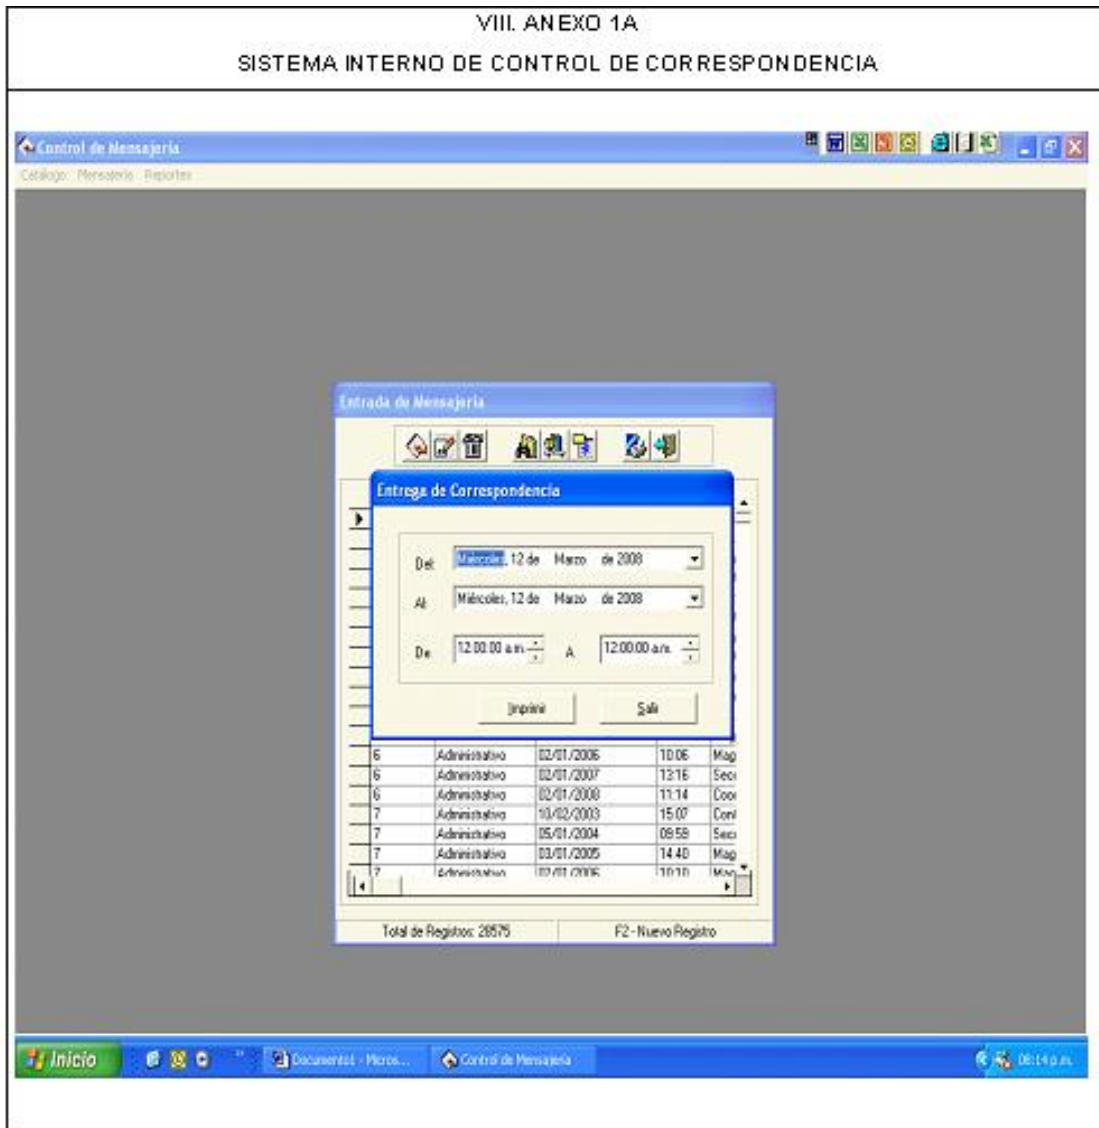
VIII. ANEXO 1A

SISTEMA INTERNO DE CONTROL DE CORRESPONDENCIA

Control de Mensajería

Catálogo Mensajería Reportes

Entrada de Mensajería

Entrega de Correspondencia

Del: Miércoles, 12 de Marzo de 2008

Al: Miércoles, 12 de Marzo de 2008

De: 12:00:00 a.m. A: 12:00:00 a.m.

Imprimir Salir

| 6 | Administrativo | 02/01/2006 | 10:06 | Mag |
|---|---|---|---|---|
| 6 | Administrativo | 02/01/2007 | 13:16 | Sec |
| 6 | Administrativo | 02/01/2008 | 11:14 | Coo |
| 7 | Administrativo | 10/02/2003 | 15:07 | Con |
| 7 | Administrativo | 05/01/2004 | 09:59 | Sec |
| 7 | Administrativo | 03/01/2005 | 14:40 | Mag |
| 7 | Administrativo | 02/01/2006 | 10:10 | Mag |

Total de Registros: 28575

F2 - Nuevo Registro

Inicio

Documentos - Micros...

Control de Mensajería

08:14 p.m.